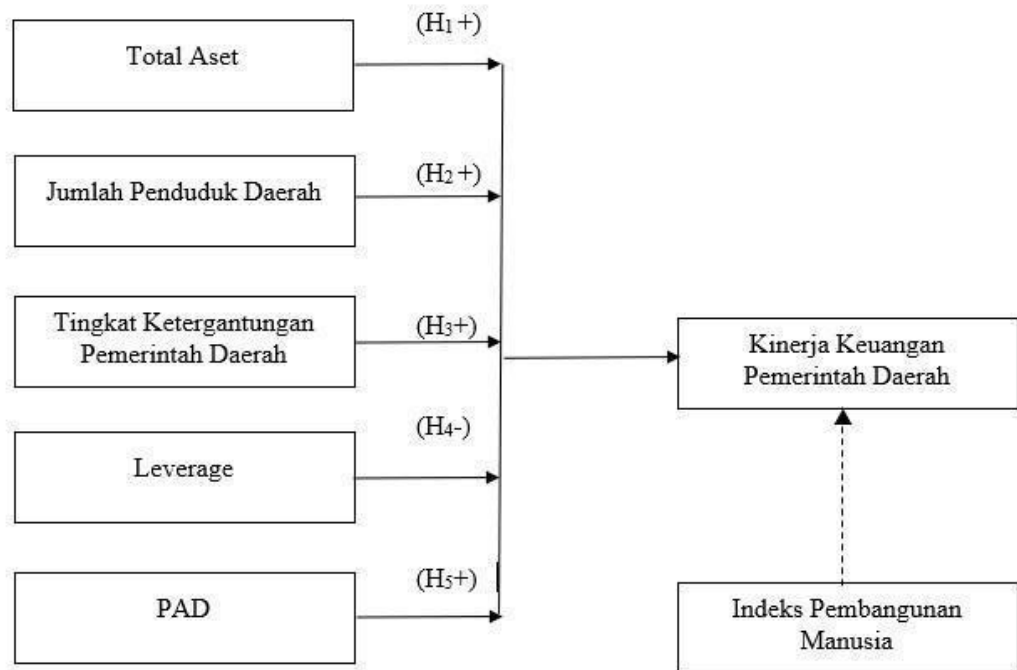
Total Aset

$(H_1 +)$

Jumlah Penduduk Daerah

$(H_2 +)$

Tingkat Ketergantungan Pemerintah Daerah

$(H_3+)$

Leverage

$(H_4-)$

PAD

$(H_5+)$

Kinerja Keuangan Pemerintah Daerah

Indeks Pembangunan Manusia